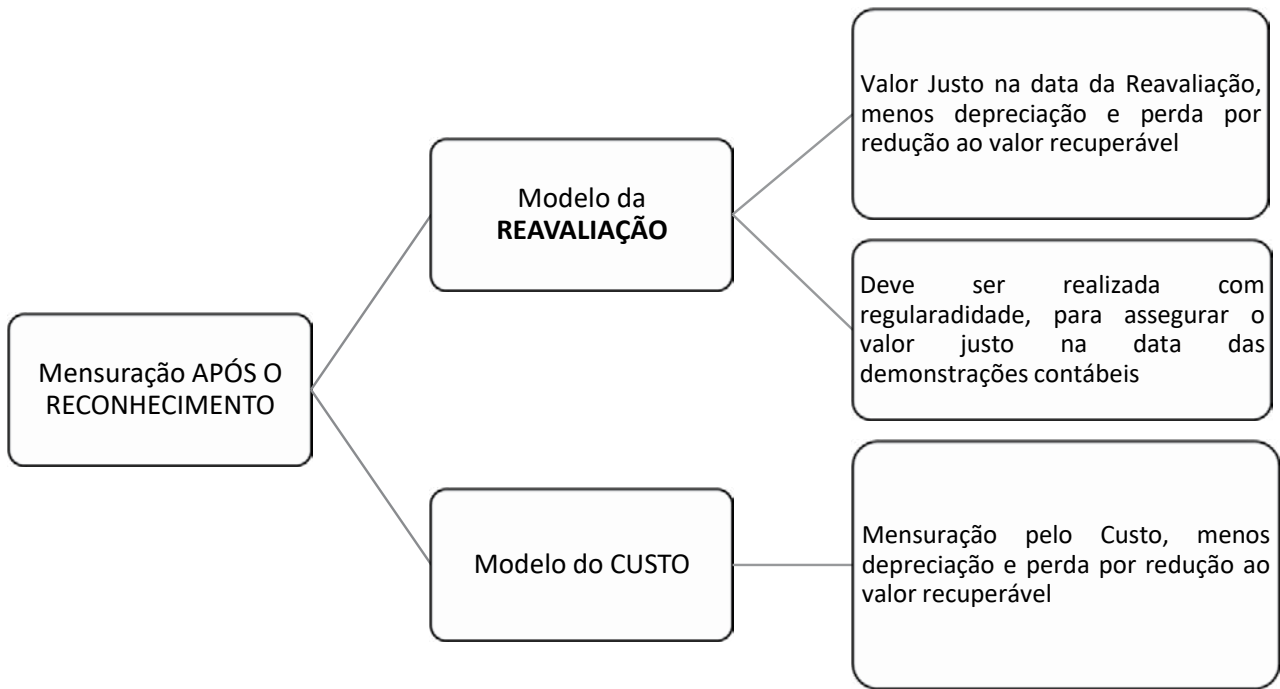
Mensuração APÓS O RECONHECIMENTO

Modelo da **REAVALIAÇÃO**

Valor Justo na data da Reavaliação, menos depreciação e perda por redução ao valor recuperável

Deve ser realizada com regularadidade, para assegurar o valor justo na data das demonstrações contábeis

Modelo do CUSTO

Mensuração pelo Custo, menos depreciação e perda por redução ao valor recuperável